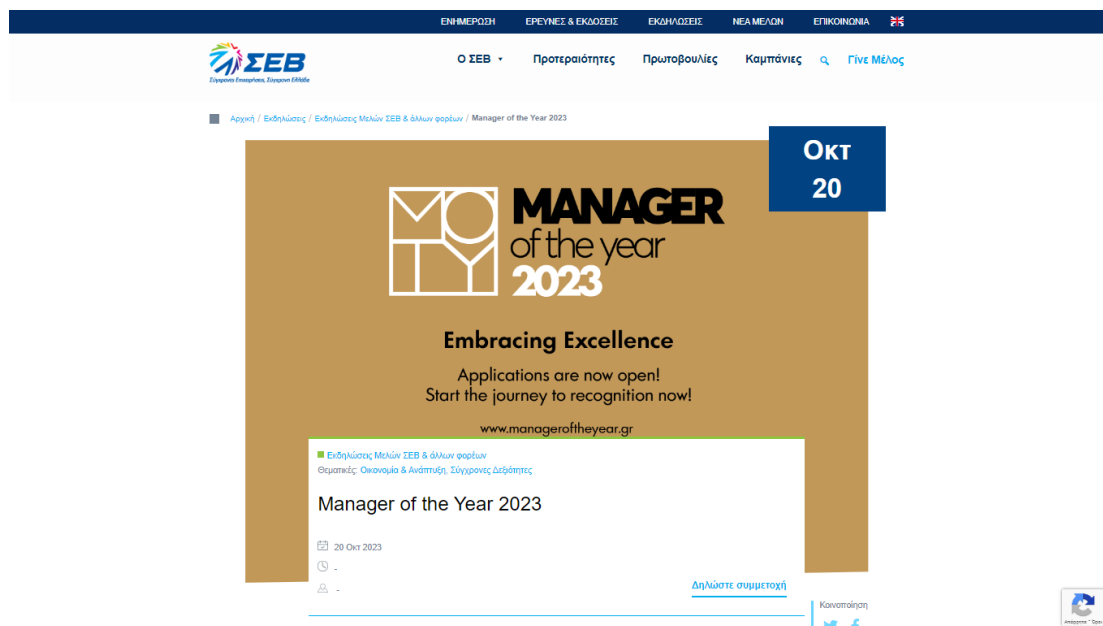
ΕΝΗΜΕΡΩΣΗ ΕΡΕΥΝΕΣ & ΕΚΔΟΣΕΙΣ ΕΚΔΗΛΩΣΕΙΣ ΝΕΑ ΜΕΛΩΝ ΕΠΙΚΟΙΝΩΝΙΑ

ΣΕΒ
Σύγχρονη Επιχείρηση, Σύγχρονη Ελλάδα

Ο ΣΕΒ Προτεραιότητες Πρωτοβουλίες Καμπάνιες Γίνε Μέλος

Αρχική / Εκδηλώσεις / Εκδηλώσεις Μελών ΣΕΒ & άλλων φορέων / Manager of the Year 2023

Οκτ
20

MO
TY
MANAGER
of the year
2023

Embracing Excellence

Applications are now open!
Start the journey to recognition now!

www.manageroftheyear.gr

Εκδηλώσεις Μελών ΣΕΒ & άλλων φορέων
Θεματικές: Οικονομία & Ανάπτυξη, Σύγχρονες Δεξιότητες

Manager of the Year 2023

20 Οκτ 2023
-
-

Δηλώστε συμμετοχή

Κοινοποίηση